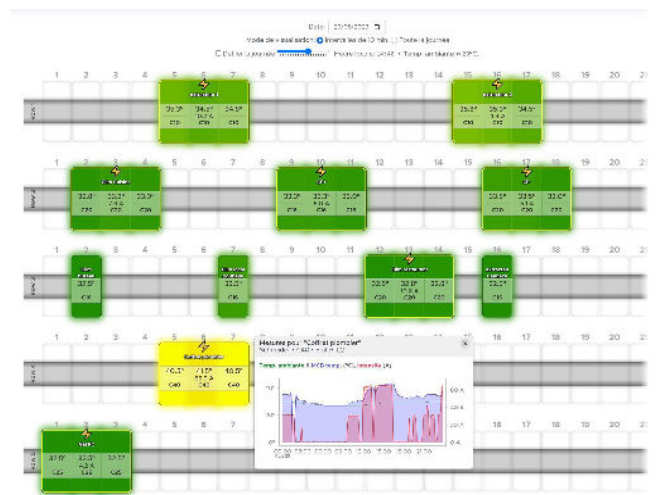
Date: 03/06/2023

Mode de visualisation: Intervalle de 10 min Toute la journée

Mesures pour "Coffret premier"

1 2 3 4 5 6 7 8 9 10 11 12 13 14 15 16 17 18 19 20 21

Rack 1

Rack 2

Rack 3

Rack 4

Rack 5

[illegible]